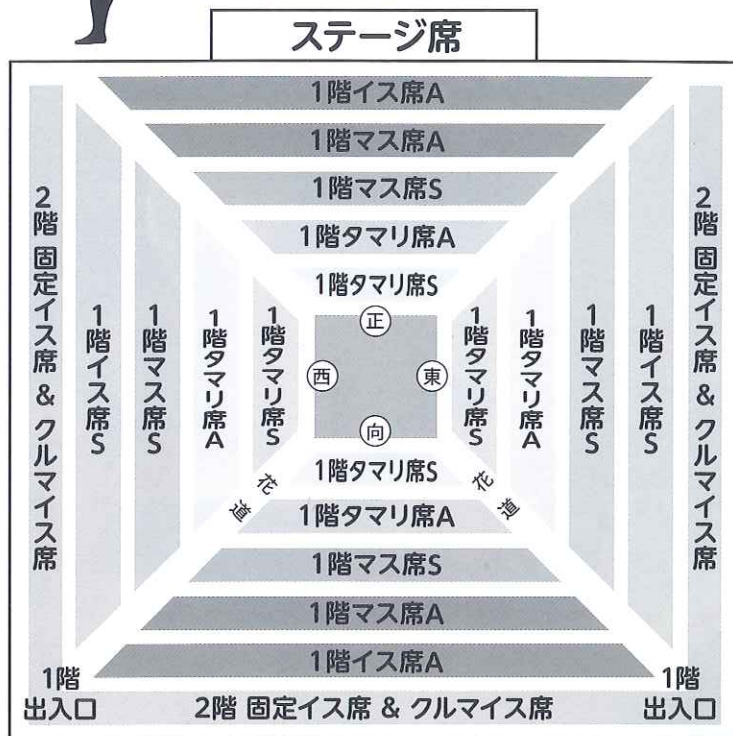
ステージ席

1階イス席A
1階マス席A
1階マス席S
1階タマリ席A
1階タマリ席S

2階 固定イス席 & クルマイス席

1階イス席S

1階マス席S

1階タマリ席A

1階タマリ席S

正
西
東
向

1階タマリ席S

1階タマリ席A

1階マス席S

1階イス席S

2階 固定イス席 & クルマイス席

花道
花道

1階タマリ席S
1階タマリ席A
1階マス席S
1階マス席A
1階イス席A

1階 出入口
2階 固定イス席 & クルマイス席
1階 出入口